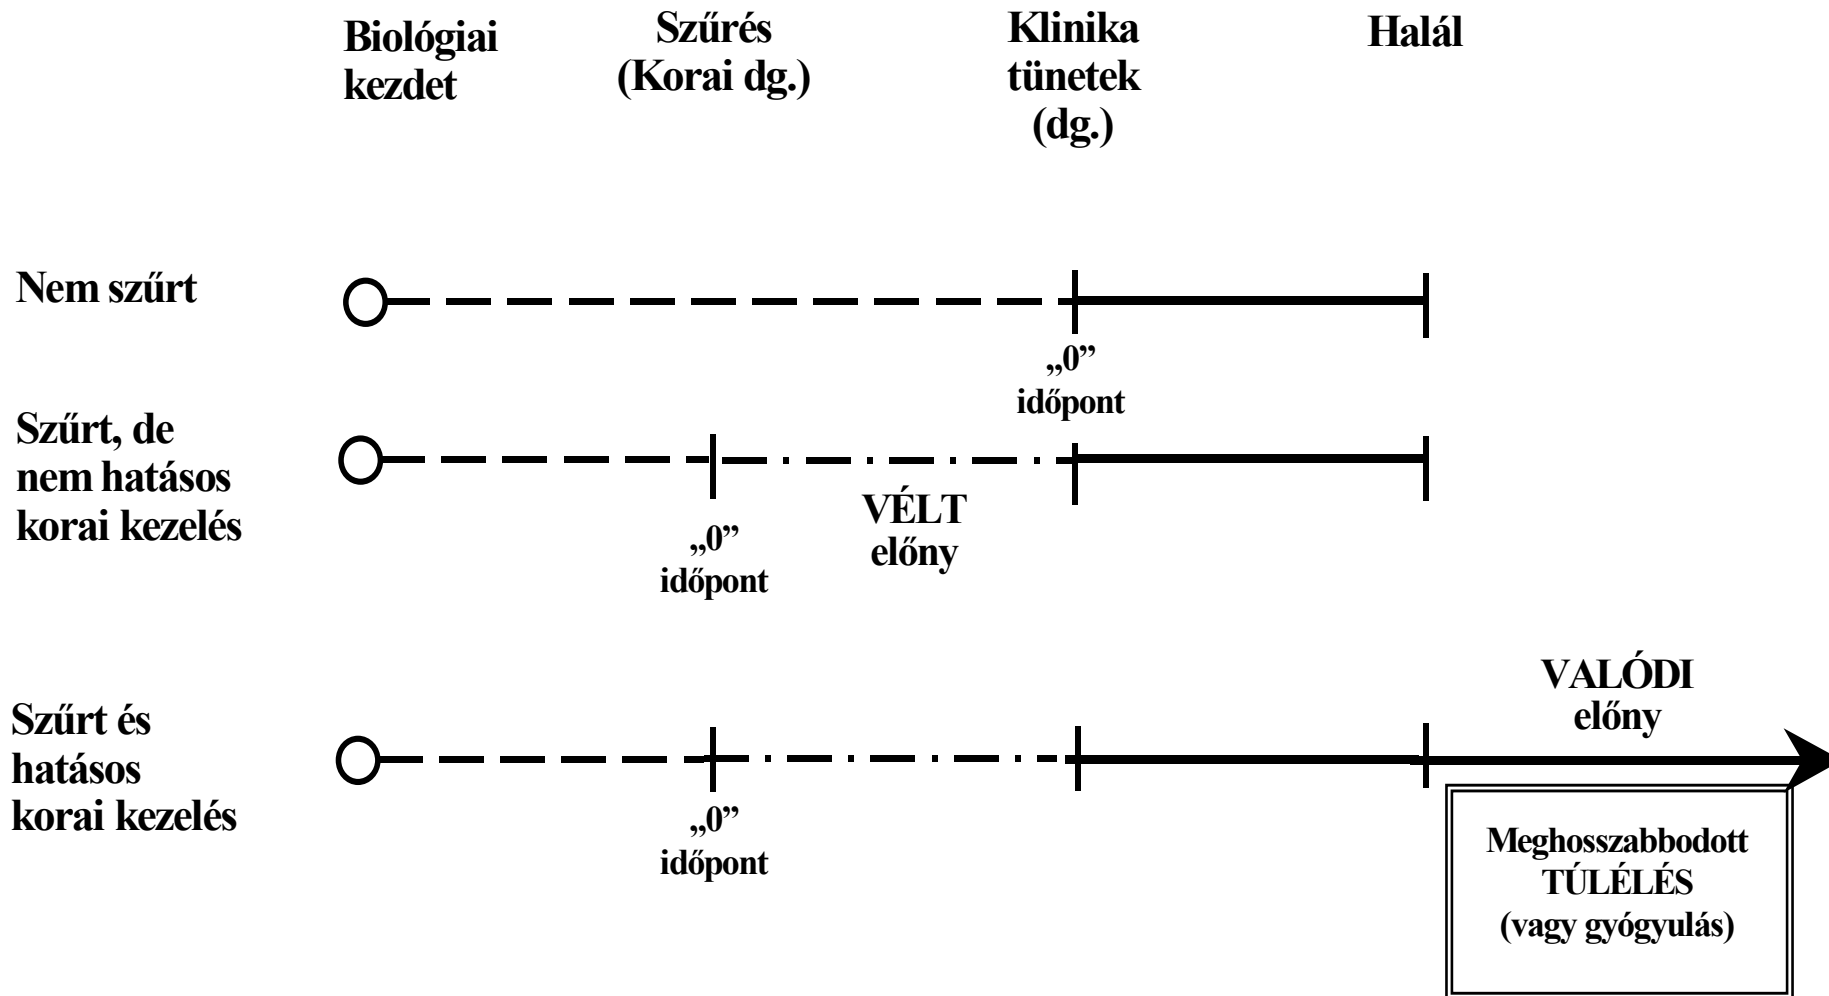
Biológiai kezdet

Szűrés (Korai dg.)

Klinika tünetek (dg.)

Halál

Nem szűrt

„0" időpont

Szűrt, de nem hatásos korai kezelés

„0" időpont

VÉLT előny

Szűrt és hatásos korai kezelés

„0" időpont

VALÓDI előny

Meghosszabbodott TÚLÉLÉS (vagy gyógyulás)